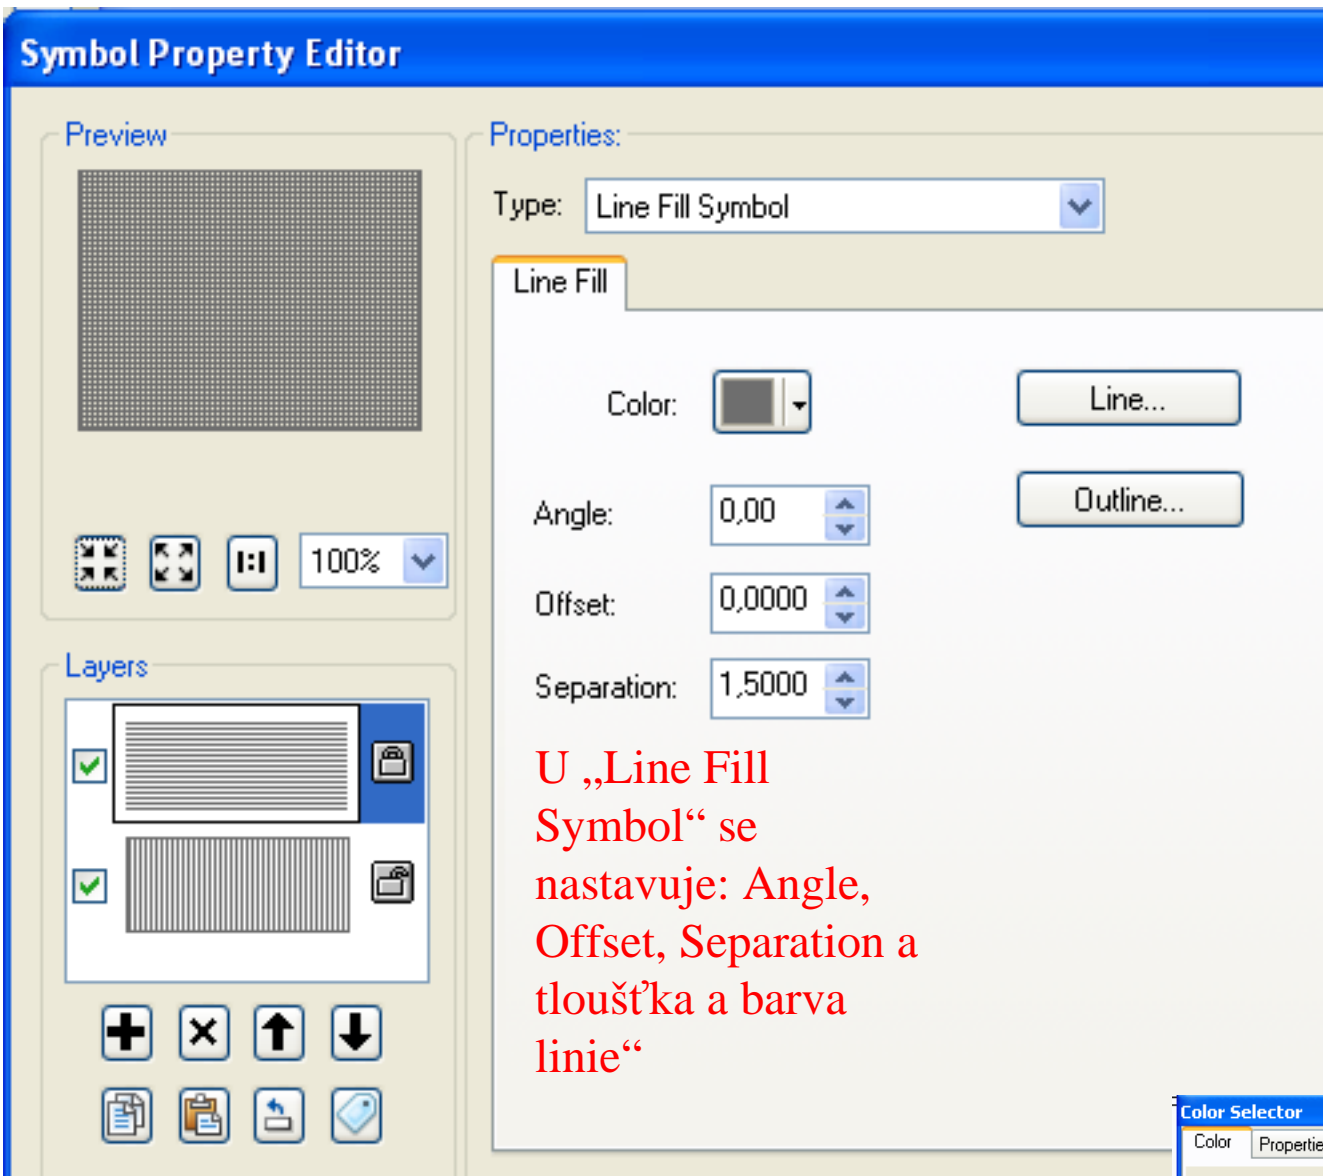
Symbol Property Editor

Preview

100%

Layers

Properties:

Type: Line Fill Symbol

Line Fill

Color:

Line...

Outline...

Angle: 0,00

Offset: 0,0000

Separation: 1,5000

U „Line Fill Symbol“ se nastavuje: Angle, Offset, Separation a tloušťka a barva linie“

Color Selector

Color Propertie